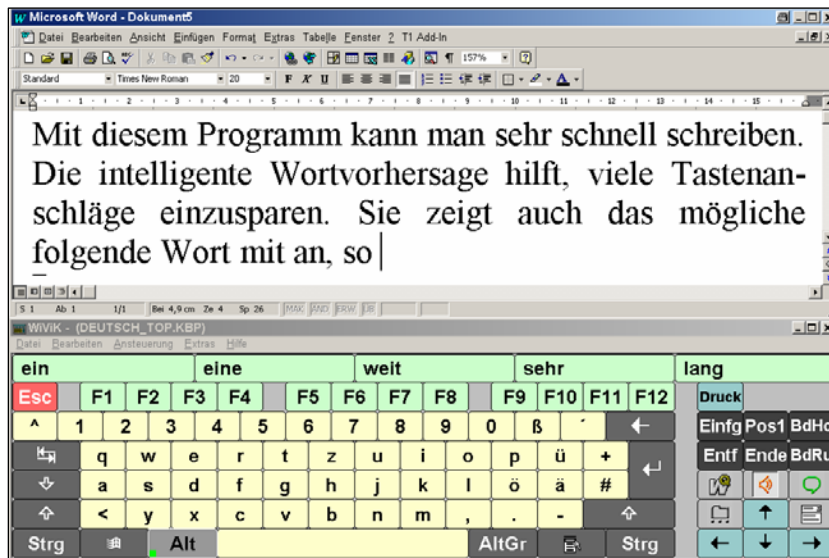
Microsoft Word - Dokument5

Datei Bearbeiten Ansicht Einfügen Format Extras Tabelle Fenster ? T1 Add-In

157%

Standard Times New Roman 20 F K U

Mit diesem Programm kann man sehr schnell schreiben. Die intelligente Wortvorhersage hilft, viele Tastenanschläge einzusparen. Sie zeigt auch das mögliche folgende Wort mit an, so

S 1 Ab 1 1/1 Bei 4,9 cm Ze 4 Sp 26 MAK ÄND ERW ÜB

WiViK - (DEUTSCH_TOP.KBP)

Datei Bearbeiten Ansteuerung Extras Hilfe

ein | eine | weit | sehr | lang

Esc F1 F2 F3 F4 F5 F6 F7 F8 F9 F10 F11 F12 Druck

^ 1 2 3 4 5 6 7 8 9 0 ß ´ ← Einfg Pos1 BdHo

q w e r t z u i o p ü + Entf Ende BdRu

a s d f g h j k l ö ä #

< y x c v b n m , . - 

Strg Alt AltGr Strg